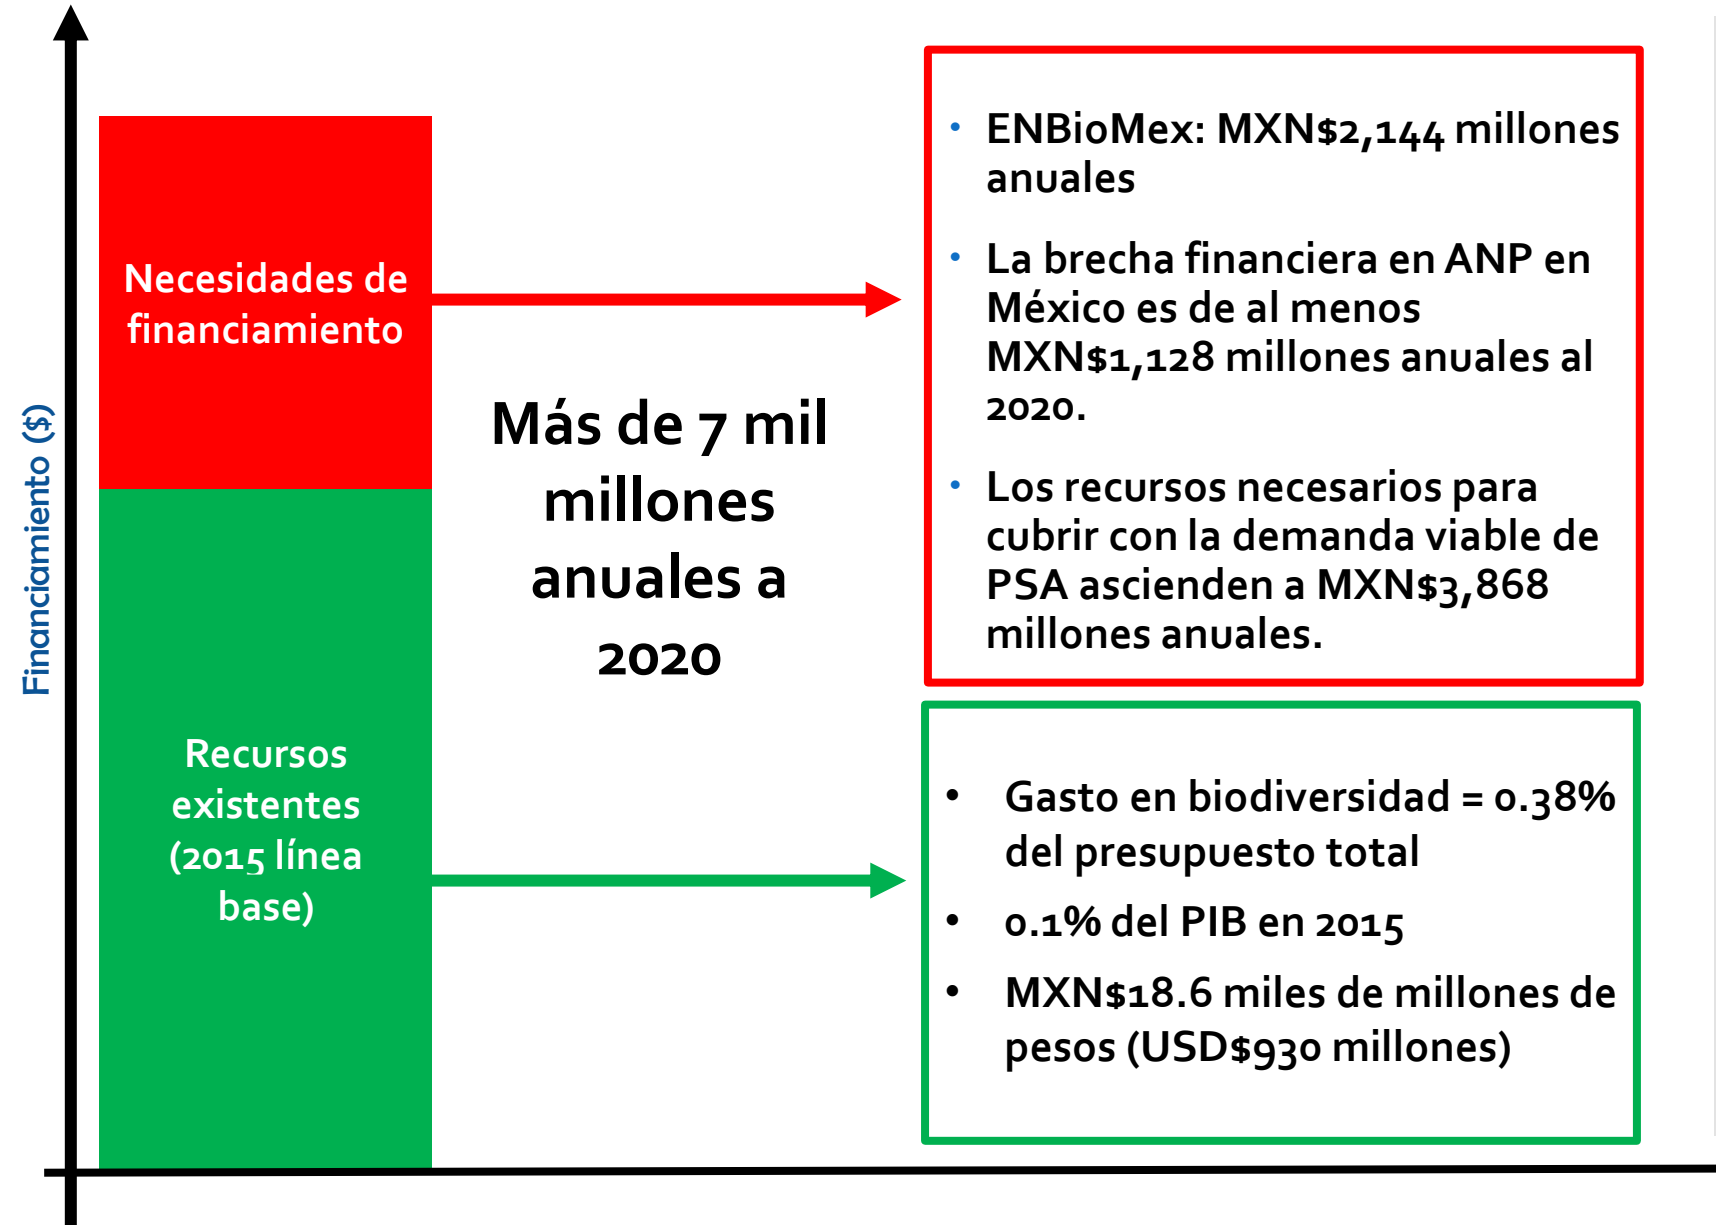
Financiamiento ($)

Necesidades de financiamiento

Recursos existentes (2015 línea base)

Más de 7 mil millones anuales a 2020

• ENBioMex: MXN$2,144 millones anuales

• La brecha financiera en ANP en México es de al menos MXN$1,128 millones anuales al 2020.

• Los recursos necesarios para cubrir con la demanda viable de PSA ascienden a MXN$3,868 millones anuales.

• Gasto en biodiversidad = 0.38% del presupuesto total

• 0.1% del PIB en 2015

• MXN$18.6 miles de millones de pesos (USD$930 millones)